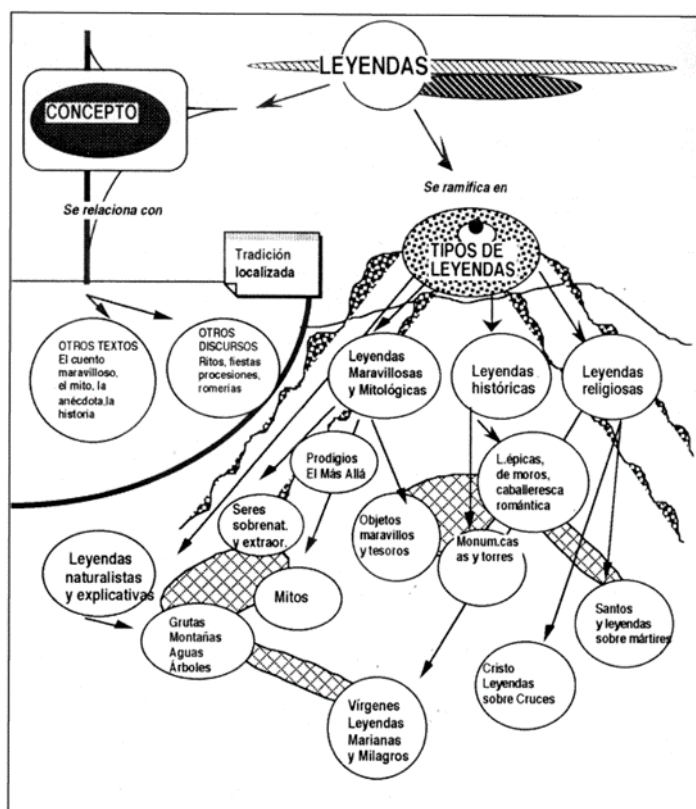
LEYENDAS

CONCEPTO

Se relaciona con

Se ramifica en

TIPOS DE LEYENDAS

Tradición localizada

OTROS TEXTOS El cuento maravilloso, el mito, la anécdota,la historia

OTROS DISCURSOS Ritos, fiestas procesiones, romerías

Leyendas Maravillosas y Mitológicas

Leyendas históricas

Leyendas religiosas

Prodigios El Más Allá

L.épicas, de moros, caballeresca romántica

Seres sobrenat. y extraor.

Objetos maravillos y tesoros

Monum.cas as y torres

Leyendas naturalistas y explicativas

Mitos

Grutas Montañas Aguas Árboles

Santos y leyendas sobre mártires

Cristo Leyendas sobre Cruces

Vírgenes Leyendas Marianas y Milagros